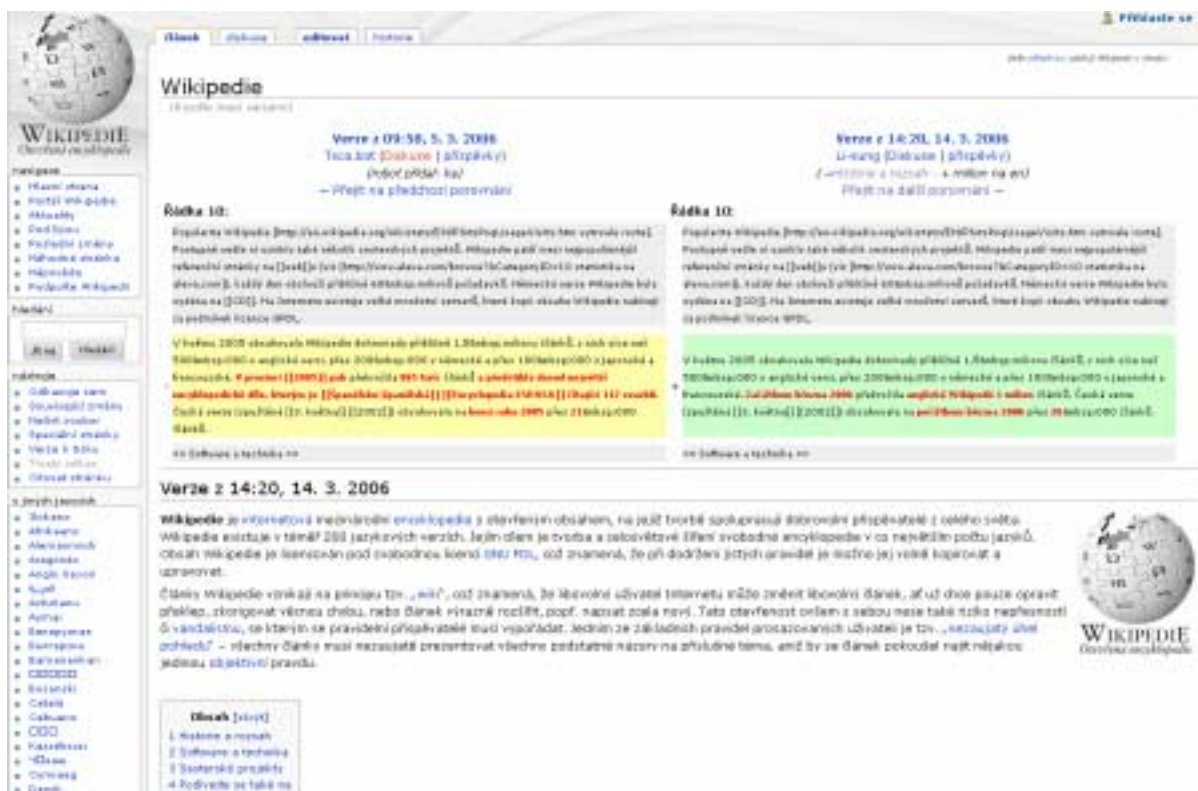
Přihlaste se

Článek | Diskuse | editovat | Historie

Wikipedie

WIKIPEDIE
Otevřená encyklopedie

navigace
Hlavní strana
Portál Wikipedie
Aktuality
Poslední změny
Náhodná stránka
Nápověda
Podpořte Wikipedii

hledání
Jdi na | Hledání

nástroje
Odkazuje sem
Související změny
Nahrát soubor
Speciální stránky
Verze k tisku
Trvalý odkaz
Citovat stránku

v jiných jazycích
Afrikaans
Alemannisch
Aragonés
Anglo Saxon
Asturianu
Aymar
Български
Bosanski
Català
Cebuano
Cymraeg
Dansk

Verze z 09:58, 5. 3. 2006
Tsca.bot (Diskuse | příspěvky)
(robot přidal: ku)
← Přejít na předchozí porovnání

Verze z 14:20, 14. 3. 2006
Li-sung (Diskuse | příspěvky)
(→Historie a rozvoj - + milion na en)
Přejít na další porovnání →

Řádka 10:

Řádka 10:

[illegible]

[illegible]

== Software a technika ==

== Software a technika ==

Verze z 14:20, 14. 3. 2006

Wikipedie je internetová mezinárodní encyklopedie s otevřeným obsahem, na jejíž tvorbě spolupracují dobrovolní přispěvatelé z celého světa. Wikipedie existuje v téměř 200 jazykových verzích. Jejím cílem je tvorba a celosvětové šíření svobodné encyklopedie v co největším počtu jazyků. Obsah Wikipedie je licencován pod svobodnou licencí GNU FDL, což znamená, že při dodržení jistých pravidel je možno jej volně kopírovat a upravovat.

Články Wikipedie vznikají na principu tzv. „wiki", což znamená, že libovolný uživatel Internetu může změnit libovolný článek, ať už chce pouze opravit překlep, zkorigovat věcnou chybu, nebo článek výrazně rozšířit, popř. napsat zcela nový. Tato otevřenost ovšem s sebou nese také riziko nepřesností či vandalismu, se kterým se pravidelní přispěvatelé musí vypořádat. Jedním ze základních pravidel prosazovaných uživateli je tzv. „nezaujatý úhel pohledu" – všechny články musí nezaujatě prezentovat všechny podstatné názory na příslušné téma, aniž by se článek pokoušel najít nějakou jedinou objektivní pravdu.

Obsah [skrýt]
1 Historie a rozvoj
2 Software a technika
3 Sesterské projekty
4 Podívejte se také na